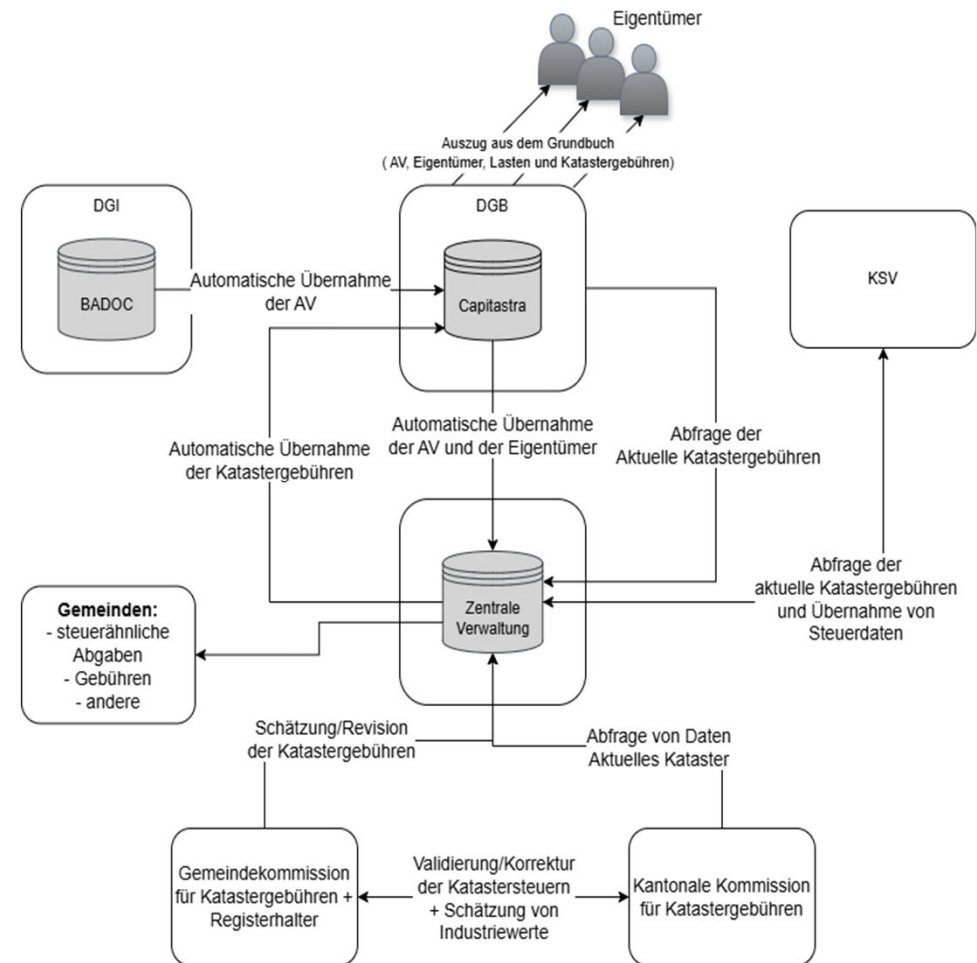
Eigentümer

Auszug aus dem Grundbuch
( AV, Eigentümer, Lasten und Katastergebühren)

DGI

BADOC

Automatische Übernahme der AV

DGB

Capitastra

KSV

Automatische Übernahme der AV und der Eigentümer

Automatische Übernahme der Katastergebühren

Abfrage der Aktuelle Katastergebühren

Abfrage der aktuelle Katastergebühren und Übernahme von Steuerdaten

Gemeinden:
- steuerähnliche Abgaben
- Gebühren
- andere

Zentrale Verwaltung

Schätzung/Revision der Katastergebühren

Abfrage von Daten Aktuelles Kataster

Gemeindekommission für Katastergebühren + Registerhalter

Validierung/Korrektur der Katastersteuern + Schätzung von Industriewerte

Kantonale Kommission für Katastergebühren